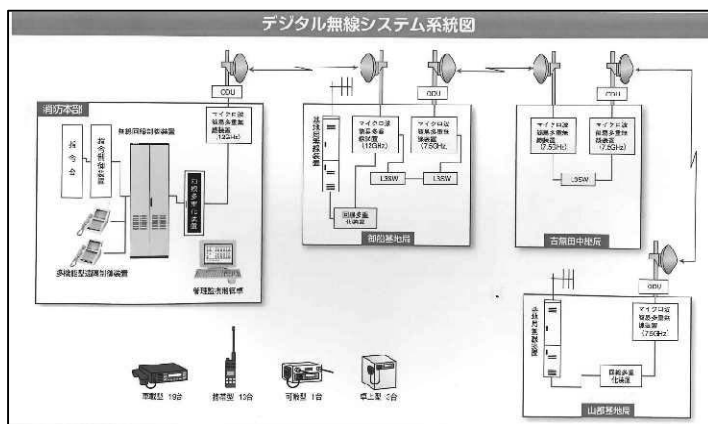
デジタル無線システム系統図

消防本部

指令台

指令制御装置

無線回線制御装置

回線多重化装置

多機能型遠隔制御装置

管理監視制御装置

ODU

マイクロ波無線多重変復調装置(12GHz)

ODU

基地局無線装置

マイクロ波無線多重変復調装置(12GHz)

マイクロ波無線多重変復調装置(7.5GHz)

L3SW

L3SW

回線多重化装置

部防基地局

ODU

マイクロ波無線多重変復調装置(7.5GHz)

マイクロ波無線多重変復調装置(7.5GHz)

L3SW

吉田中継局

ODU

基地局無線装置

マイクロ波無線多重変復調装置(7.5GHz)

回線多重化装置

山部基地局

車載型 19台

携帯型 13台

可搬型 1台

卓上型 0台